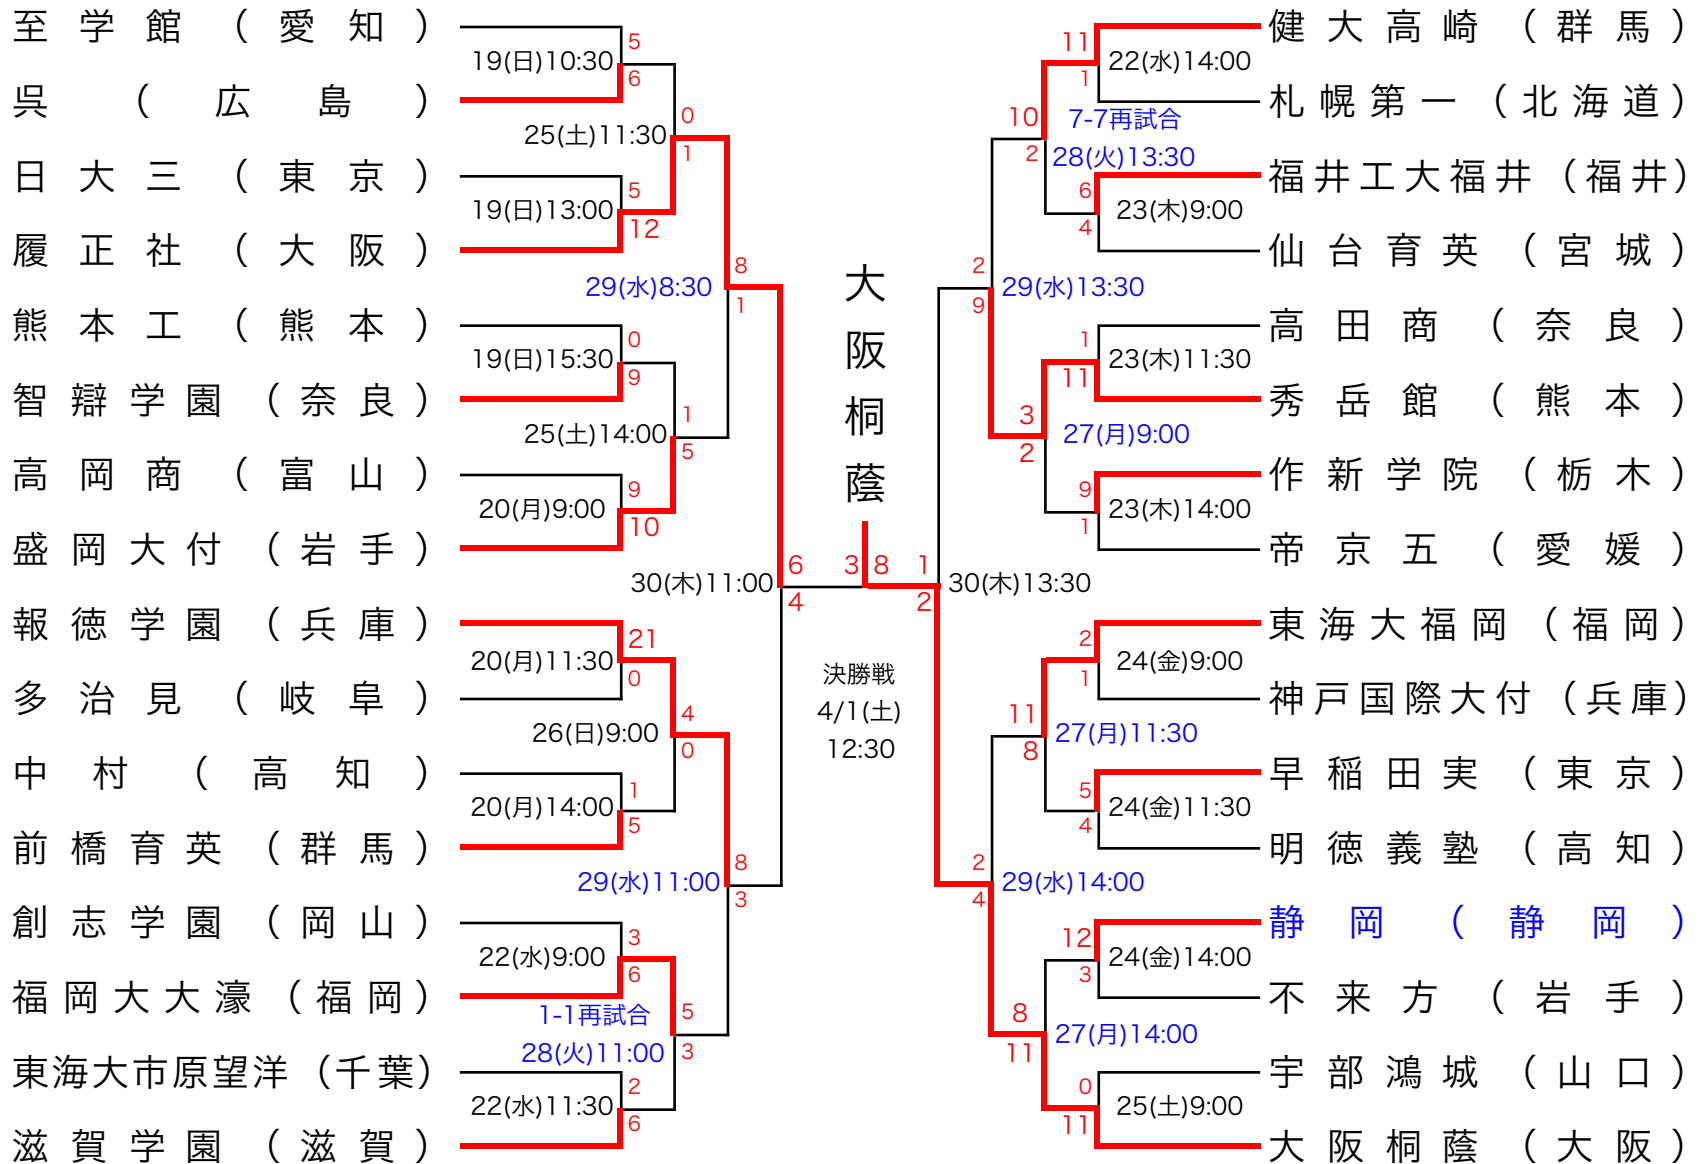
至学館（愛知）
呉（広島）
日大三（東京）
履正社（大阪）
熊本工（熊本）
智辯学園（奈良）
高岡商（富山）
盛岡大付（岩手）
報徳学園（兵庫）
多治見（岐阜）
中村（高知）
前橋育英（群馬）
創志学園（岡山）
福岡大大濠（福岡）
東海大市原望洋（千葉）
滋賀学園（滋賀）

19(日)10:30
5
6
25(土)11:30
0
1
19(日)13:00
5
12
8
29(水)8:30
1
19(日)15:30
0
9
25(土)14:00
1
5
20(月)9:00
9
10
30(木)11:00
6
4
20(月)11:30
21
0
26(日)9:00
4
0
20(月)14:00
1
5
8
29(水)11:00
3
22(水)9:00
3
6
1-1再試合
28(火)11:00
5
3
22(水)11:30
2
6

大阪桐蔭
3
8
決勝戦
4/1(土)
12:30

1
2
30(木)13:30

健大高崎（群馬）
札幌第一（北海道）
福井工大福井（福井）
仙台育英（宮城）
高田商（奈良）
秀岳館（熊本）
作新学院（栃木）
帝京五（愛媛）
東海大福岡（福岡）
神戸国際大付（兵庫）
早稲田実（東京）
明徳義塾（高知）
静岡（静岡）
不来方（岩手）
宇部鴻城（山口）
大阪桐蔭（大阪）

11
22(水)14:00
1
10
7-7再試合
2
28(火)13:30
6
23(木)9:00
4
2
29(水)13:30
9
1
23(木)11:30
11
3
27(月)9:00
2
9
23(木)14:00
1
2
24(金)9:00
1
11
27(月)11:30
8
5
24(金)11:30
4
2
29(水)14:00
4
12
24(金)14:00
3
8
27(月)14:00
11
0
25(土)9:00
11